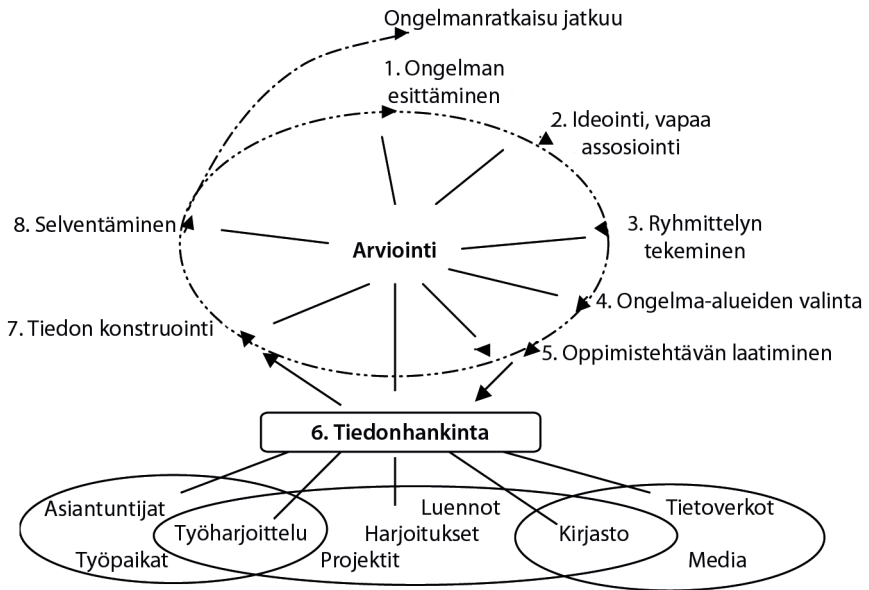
Ongelmanratkaisu jatkuu

1. Ongelman esittäminen

2. Ideointi, vapaa assosiointi

3. Ryhmittelyn tekeminen

4. Ongelma-alueiden valinta

5. Oppimistehtävän laatiminen

6. Tiedonhankinta

7. Tiedon konstruointi

8. Selventäminen

Arviointi

Asiantuntijat
Työharjoittelu
Työpaikat
Luennot
Harjoitukset
Projektit
Kirjasto
Tietoverkot
Media